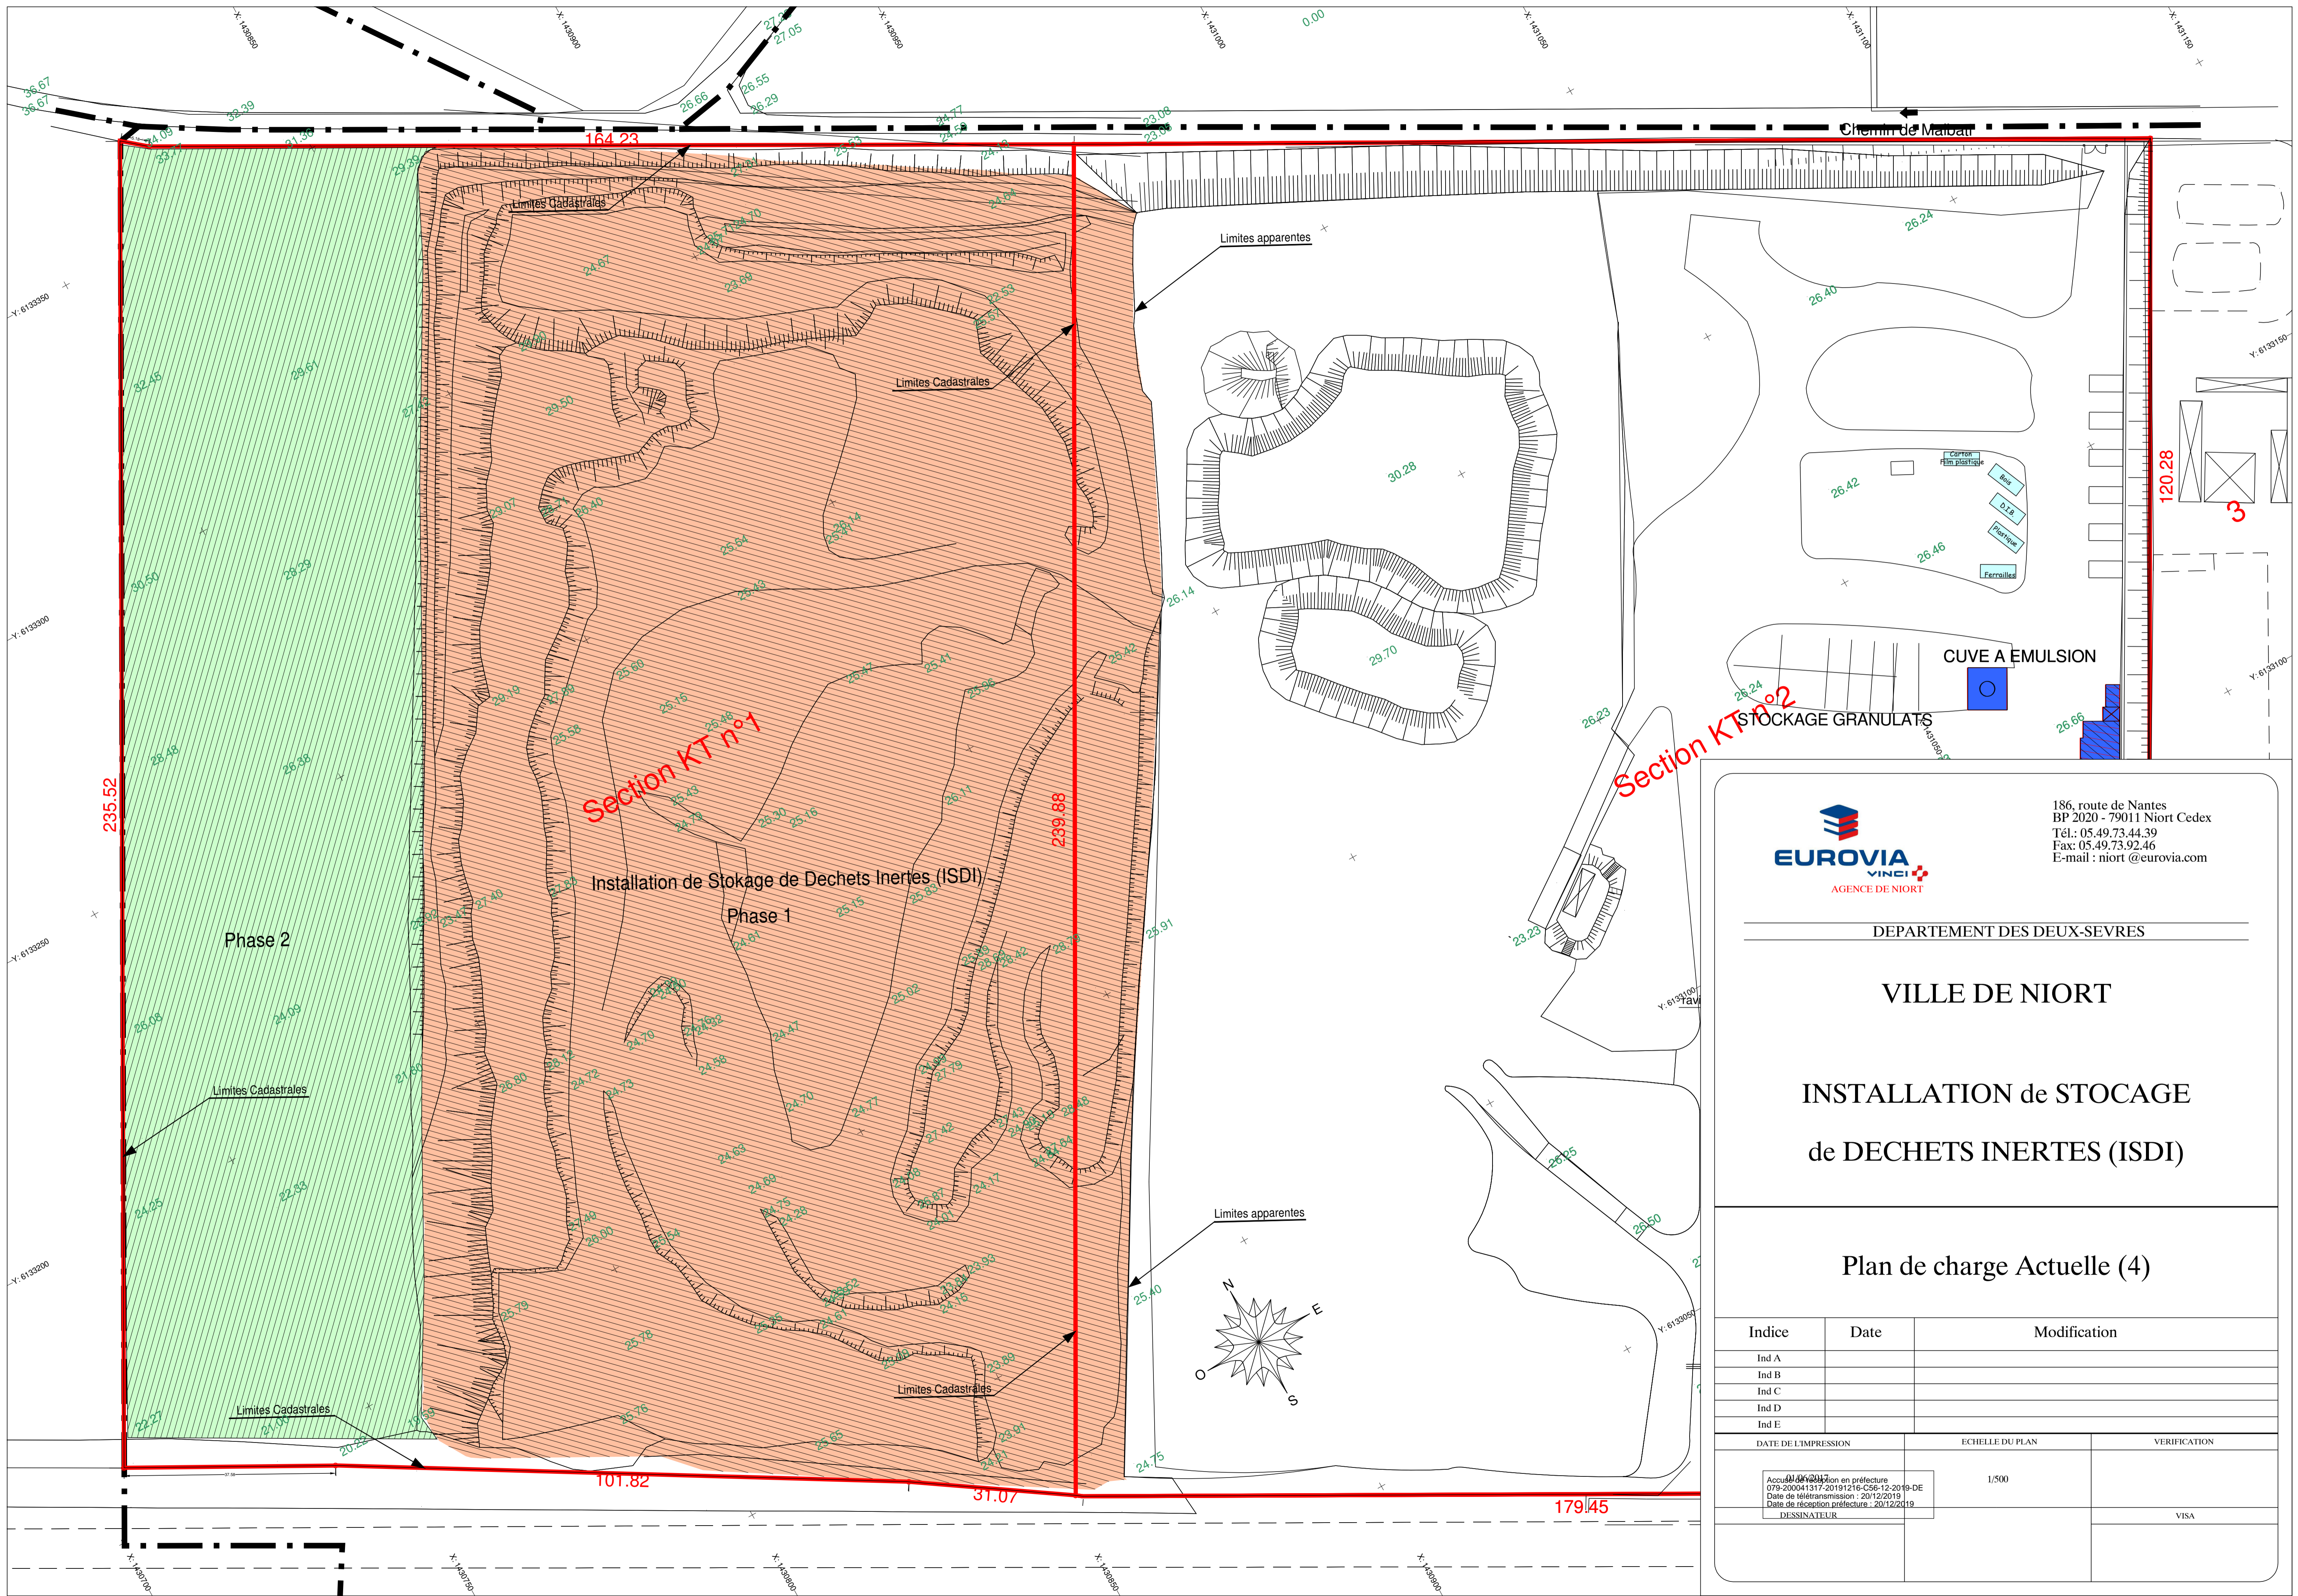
Chemin de Malbati

164.23

Limites Cadastrales

Limites apparentes

Limites Cadastrales

Section KT n°1

Installation de Stokage de Dechets Inertes (ISDI)

Phase 1

Phase 2

235.52

239.88

Limites Cadastrales

Limites apparentes

Limites Cadastrales

Limites Cadastrales

101.82

31.07

179.45

120.28

3

CUVE A EMULSION

STOCKAGE GRANULATS

Section KT n°2

Carton Film plastique

Bois

D.I.B

Plastique

Ferrailles

N
E
S
O

EUROVIA
VINCI
AGENCE DE NIORT

186, route de Nantes
BP 2020 - 79011 Niort Cedex
Tél.: 05.49.73.44.39
Fax: 05.49.73.92.46
E-mail : niort @eurovia.com

DEPARTEMENT DES DEUX-SEVRES

VILLE DE NIORT

INSTALLATION de STOCAGE

de DECHETS INERTES (ISDI)

Plan de charge Actuelle (4)

| Indice | Date | Modification |
|---|---|---|
| Ind A | | |
| Ind B | | |
| Ind C | | |
| Ind D | | |
| Ind E | | |

| DATE DE L'IMPRESSION | ECHELLE DU PLAN | VERIFICATION |
|---|---|---|
| 01/09/2017 | 1/500 | |
| DESSINATEUR | | VISA |

Accusé de réception en préfecture
079-200041317-20191216-C56-12-2019-DE
Date de télétransmission : 20/12/2019
Date de réception préfecture : 20/12/2019